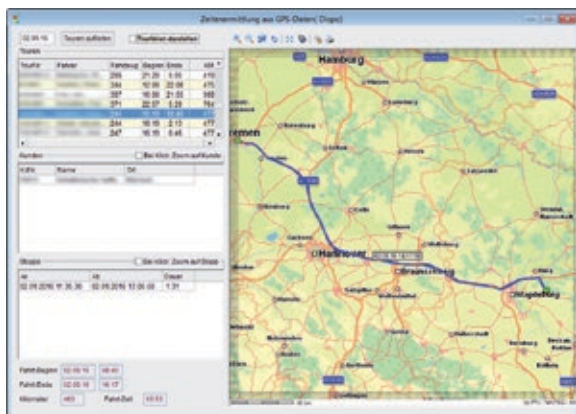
Zeitenermittlung aus GPS-Daten( Dispo)

02.09.16 Touren auflisten Routen darstellen

Touren

| TourNr | Fahrer | Fahrzeug | Beginn | Ende | km |
|---|---|---|---|---|---|
| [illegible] | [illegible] | 295 | 21:29 | 1:55 | 410 |
| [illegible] | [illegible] | 384 | 10:00 | 22:06 | 476 |
| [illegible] | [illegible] | 387 | 16:55 | 21:03 | 349 |
| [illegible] | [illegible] | 371 | 22:57 | 5:29 | 764 |
| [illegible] | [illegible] | 391 | 16:19 | 15:47 | 472 |
| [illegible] | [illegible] | 244 | 16:16 | 2:10 | 477 |
| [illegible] | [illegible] | 247 | 16:16 | 6:45 | 477 |

Kunden Bei Klick: Zoom auf Kunde

| KdNr | Name | Ort |
|---|---|---|
| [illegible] | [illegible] | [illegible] |

Stopps Bei Klick: Zoom auf Stopp

| an | ab | Dauer |
|---|---|---|
| 02.09.2016 11:35:30 | 02.09.2016 13:06:00 | 1:31 |

Fahrt-Beginn 02.09.16 08:40
Fahrt-Ende 02.09.16 16:17
Kilometer 460 Fahrt-Zeit 10:03

Hamburg
remen
Hannover
Braunschweig
Magdeburg